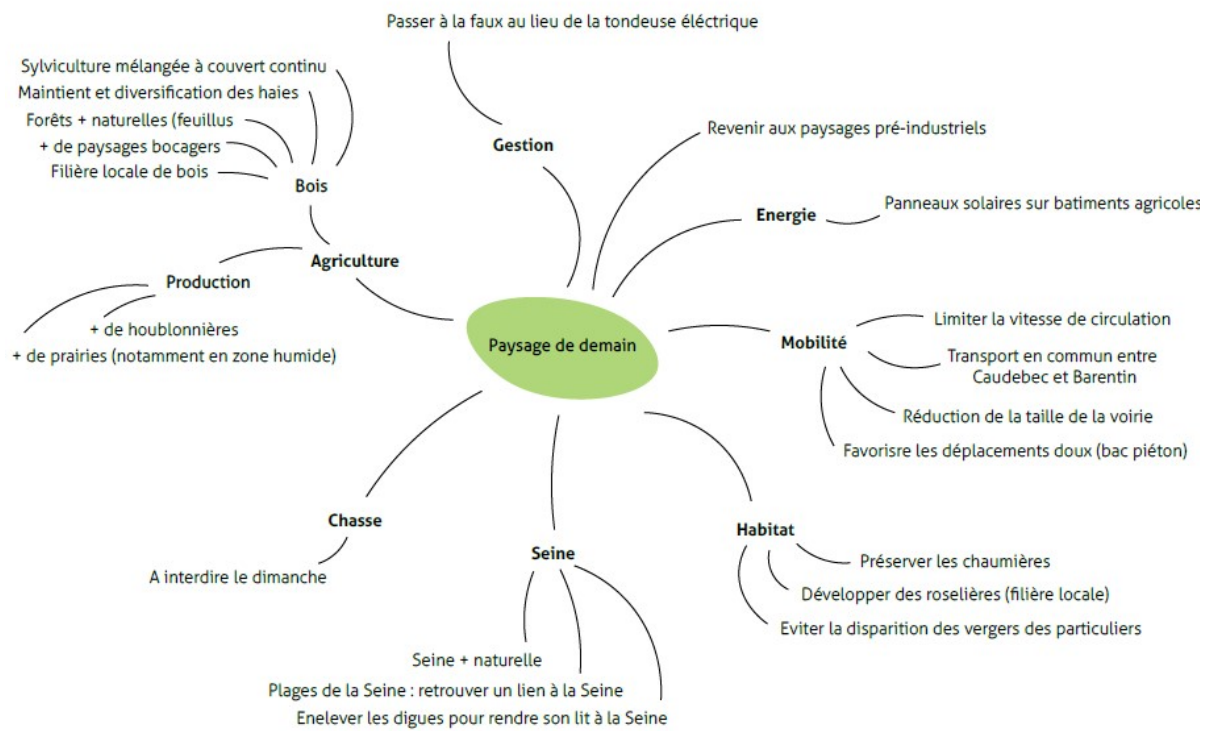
Paysage de demain

Gestion
Passer à la faux au lieu de la tondeuse éléctrique

Revenir aux paysages pré-industriels

Energie
Panneaux solaires sur batiments agricoles

Mobilité
Limiter la vitesse de circulation
Transport en commun entre Caudebec et Barentin
Réduction de la taille de la voirie
Favorisre les déplacements doux (bac piéton)

Habitat
Préserver les chaumières
Développer des roselières (filière locale)
Eviter la disparition des vergers des particuliers

Seine
Seine + naturelle
Plages de la Seine : retrouver un lien à la Seine
Enelever les digues pour rendre son lit à la Seine

Chasse
A interdire le dimanche

Agriculture
Production
+ de houblonnières
+ de prairies (notamment en zone humide)

Bois
Sylviculture mélangée à couvert continu
Maintient et diversification des haies
Forêts + naturelles (feuillus
+ de paysages bocagers
Filière locale de bois